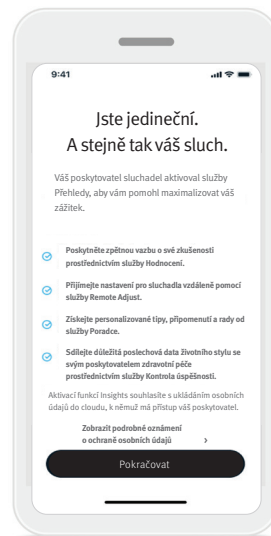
9:41

Jste jedineční. A stejně tak váš sluch.

Váš poskytovatel sluchadel aktivoval služby Přehledy, aby vám pomohl maximalizovat váš zážitek.

Poskytněte zpětnou vazbu o své zkušenosti prostřednictvím služby Hodnocení.

Přijímejte nastavení pro sluchadla vzdáleně pomocí služby Remote Adjust.

Získejte personalizované tipy, připomenutí a rady od služby Poradce.

Sdílejte důležitá poslechová data životního stylu se svým poskytovatelem zdravotní péče prostřednictvím služby Kontrola úspěšnosti.

Aktivací funkcí Insights souhlasíte s ukládáním osobních údajů do cloudu, k němuž má přístup váš poskytovatel.

Zobrazit podrobné oznámení o ochraně osobních údajů >

Pokračovat